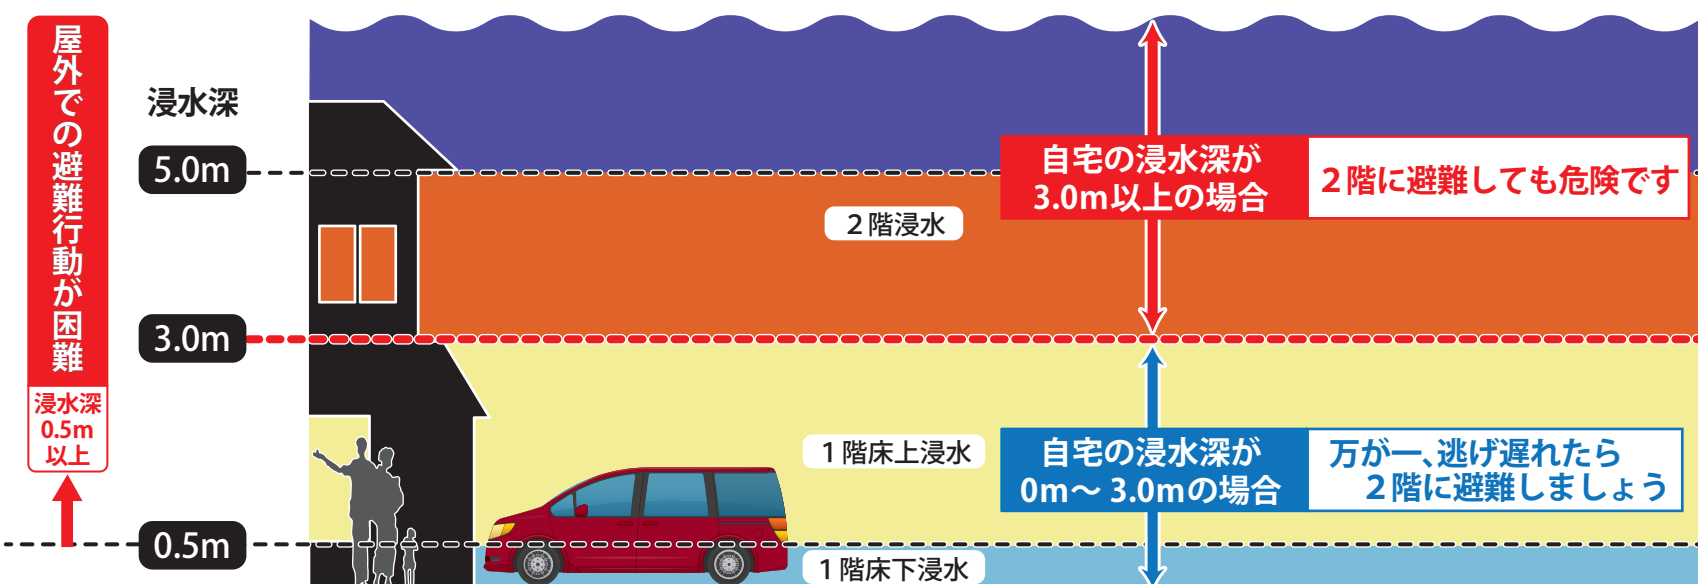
屋外での避難行動が困難

浸水深 0.5m 以上

浸水深

5.0m

3.0m

0.5m

2階浸水

1階床上浸水

1階床下浸水

自宅の浸水深が 3.0m以上の場合

2階に避難しても危険です

自宅の浸水深が 0m～3.0mの場合

万が一、逃げ遅れたら 2階に避難しましょう